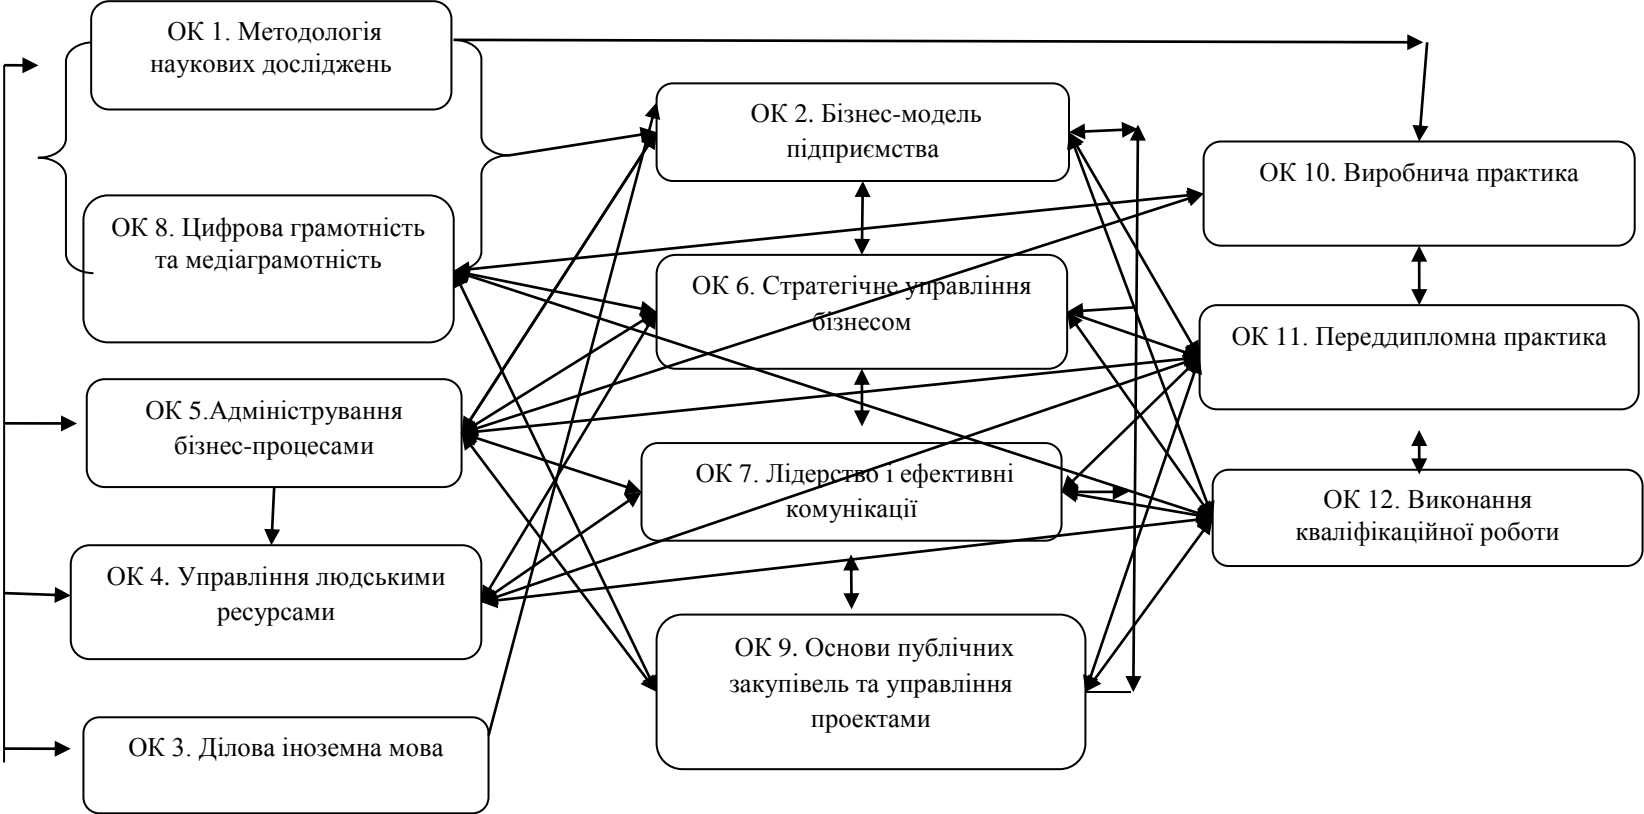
ОК 1. Методологія наукових досліджень

ОК 8. Цифрова грамотність та медіаграмотність

ОК 5.Адміністрування бізнес-процесами

ОК 4. Управління людськими ресурсами

ОК 3. Ділова іноземна мова

ОК 2. Бізнес-модель підприємства

ОК 6. Стратегічне управління бізнесом

ОК 7. Лідерство і ефективні комунікації

ОК 9. Основи публічних закупівель та управління проектами

ОК 10. Виробнича практика

ОК 11. Переддипломна практика

ОК 12. Виконання кваліфікаційної роботи